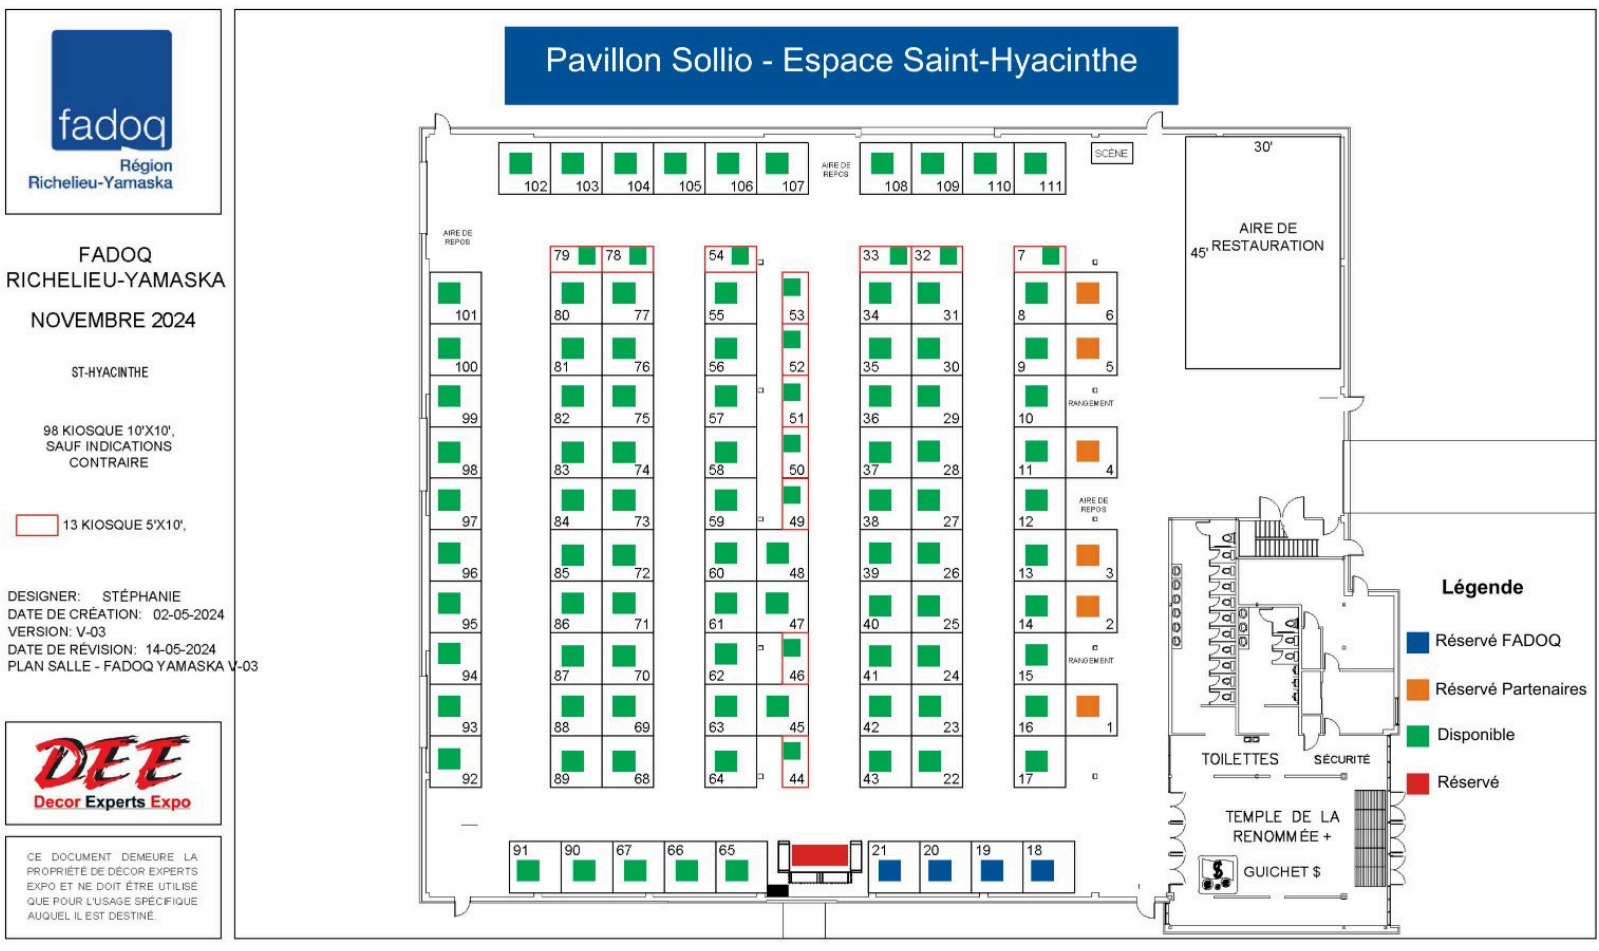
fadoq
Région
Richelieu-Yamaska

FADOQ
RICHELIEU-YAMASKA

NOVEMBRE 2024

ST-HYACINTHE

98 KIOSQUE 10'X10', SAUF INDICATIONS CONTRAIRE

13 KIOSQUE 5'X10',

DESIGNER: STÉPHANIE
DATE DE CRÉATION: 02-05-2024
VERSION: V-03
DATE DE RÉVISION: 14-05-2024
PLAN SALLE - FADOQ YAMASKA V-03

DEE
Decor Experts Expo

CE DOCUMENT DEMEURE LA PROPRIÉTÉ DE DÉCOR EXPERTS EXPO ET NE DOIT ÊTRE UTILISÉ QUE POUR L'USAGE SPÉCIFIQUE AUQUEL IL EST DESTINÉ.

Pavillon Sollio - Espace Saint-Hyacinthe

102 103 104 105 106 107
AIRE DE REPOS
108 109 110 111
SCÈNE
30'
AIRE DE RESTAURATION
45'
AIRE DE REPOS
79 78 54 33 32 7
101 100 99 98 97 96 95 94 93 92
80 77 81 76 82 75 83 74 84 73 85 72 86 71 87 70 88 69 89 68
55 53 56 52 57 51 58 50 59 49 60 48 61 47 62 46 63 45 64 44
34 31 35 30 36 29 37 28 38 27 39 26 40 25 41 24 42 23 43 22
8 6 9 5 10 11 4 12 13 3 14 2 15 16 1 17
RANGEMENT
AIRE DE REPOS
RANGEMENT
91 90 67 66 65 21 20 19 18
TOILETTES
SÉCURITÉ
TEMPLE DE LA RENOMMÉE +
GUICHET $

Légende
Réservé FADOQ
Réservé Partenaires
Disponible
Réservé